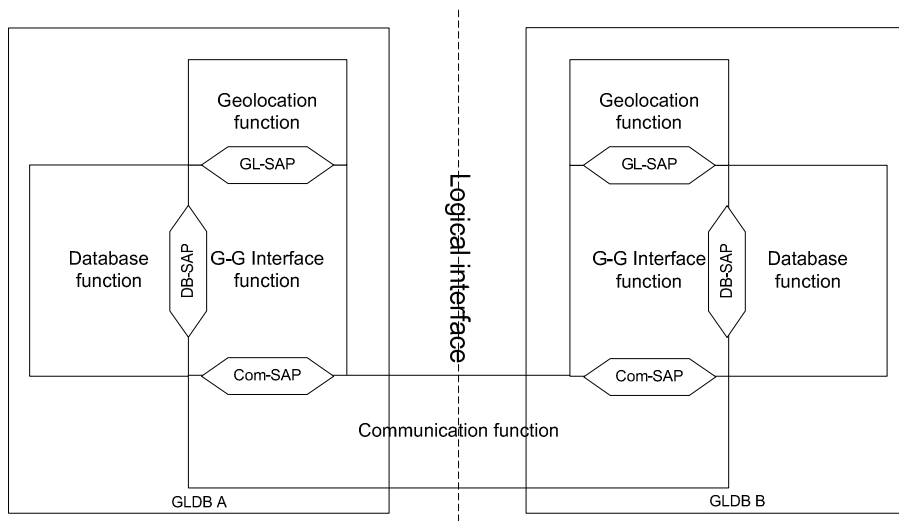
Geolocation function

GL-SAP

Database function

DB-SAP

G-G Interface function

Com-SAP

Logical interface

Geolocation function

GL-SAP

G-G Interface function

DB-SAP

Database function

Com-SAP

Communication function

GLDB A

GLDB B